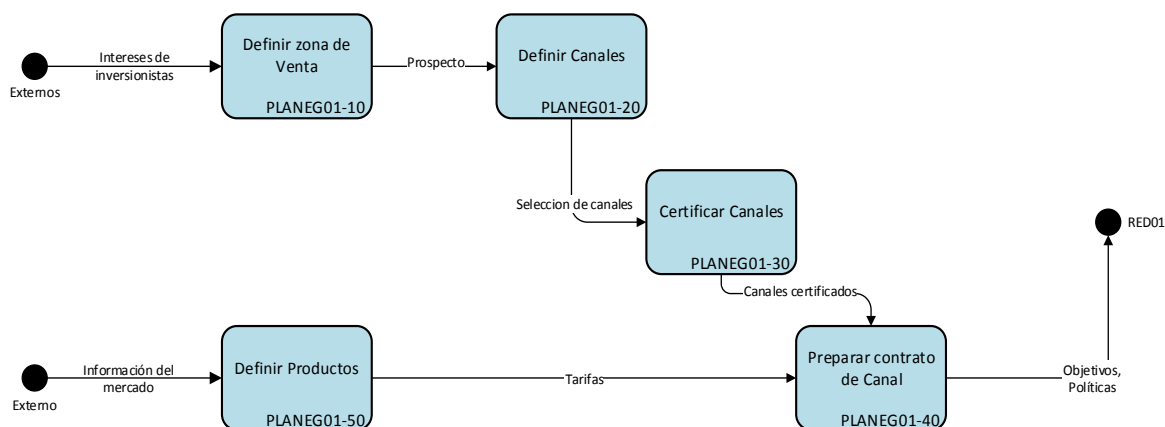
Externos

Intereses de inversionistas

Definir zona de Venta
PLANEG01-10

Prospecto

Definir Canales
PLANEG01-20

Seleccion de canales

Certificar Canales
PLANEG01-30

Canales certificados

RED01

Externo

Información del mercado

Definir Productos
PLANEG01-50

Tarifas

Preparar contrato de Canal
PLANEG01-40

Objetivos, Políticas